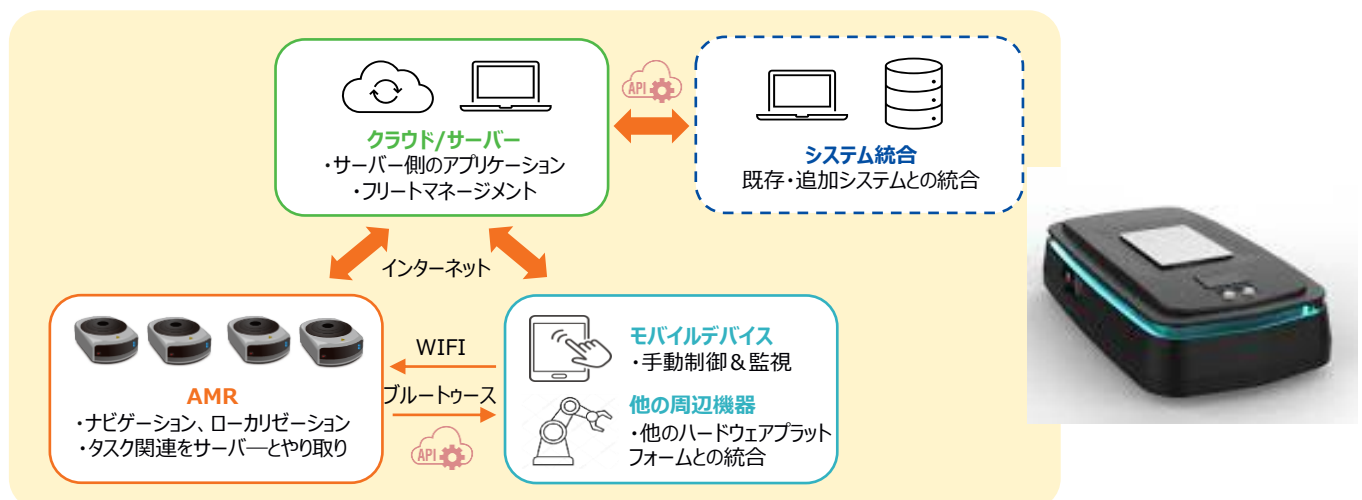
API

クラウド/サーバー
・サーバー側のアプリケーション
・フリートマネージメント

システム統合
既存・追加システムとの統合

インターネット

AMR
・ナビゲーション、ローカリゼーション
・タスク関連をサーバーとやり取り

WIFI
ブルートゥース
API

モバイルデバイス
・手動制御＆監視

他の周辺機器
・他のハードウェアプラットフォームとの統合